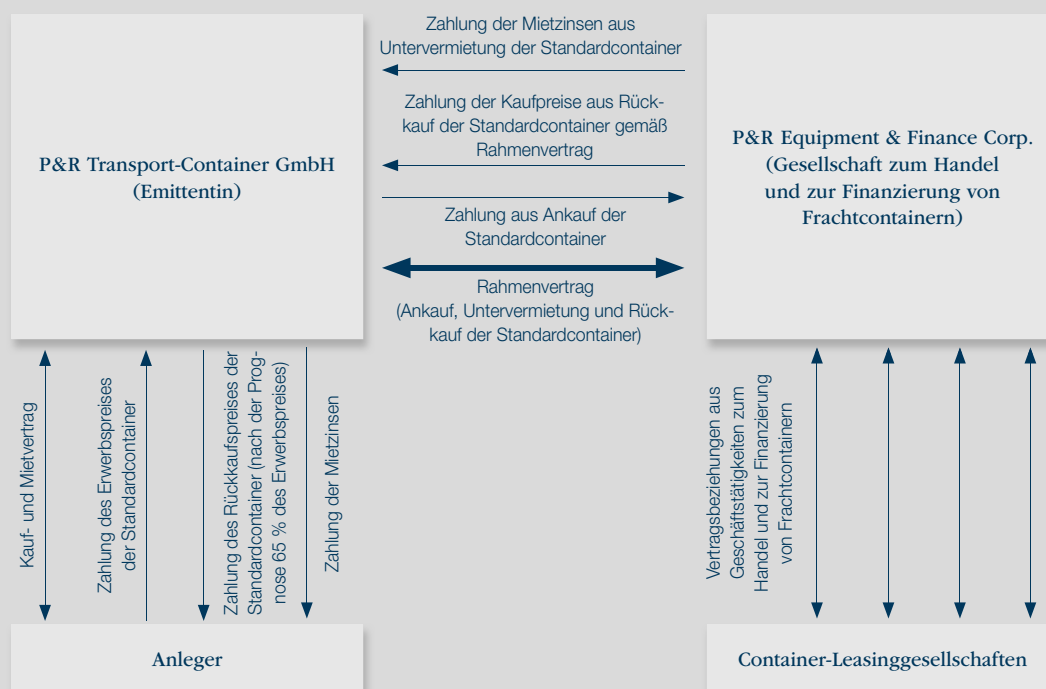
P&R Transport-Container GmbH
(Emittentin)

Zahlung der Mietzinsen aus Untervermietung der Standardcontainer

Zahlung der Kaufpreise aus Rückkauf der Standardcontainer gemäß Rahmenvertrag

Zahlung aus Ankauf der Standardcontainer

Rahmenvertrag
(Ankauf, Untervermietung und Rückkauf der Standardcontainer)

P&R Equipment & Finance Corp.
(Gesellschaft zum Handel und zur Finanzierung von Frachtcontainern)

Kauf- und Mietvertrag

Zahlung des Erwerbspreises der Standardcontainer

Zahlung des Rückkaufspreises der Standardcontainer (nach der Prognose 65 % des Erwerbspreises)

Zahlung der Mietzinsen

Vertragsbeziehungen aus Geschäftstätigkeiten zum Handel und zur Finanzierung von Frachtcontainern

Anleger

Container-Leasinggesellschaften